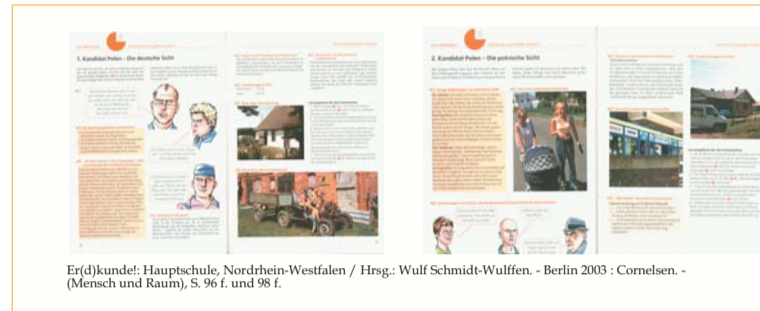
1. Kandidat Polen – Die deutsche Sicht

2. Kandidat Polen – Die polnische Sicht

Er(d)kunde!: Hauptschule, Nordrhein-Westfalen / Hrsg.: Wulf Schmidt-Wulffen. - Berlin 2003 : Cornelsen. - (Mensch und Raum), S. 96 f. und 98 f.